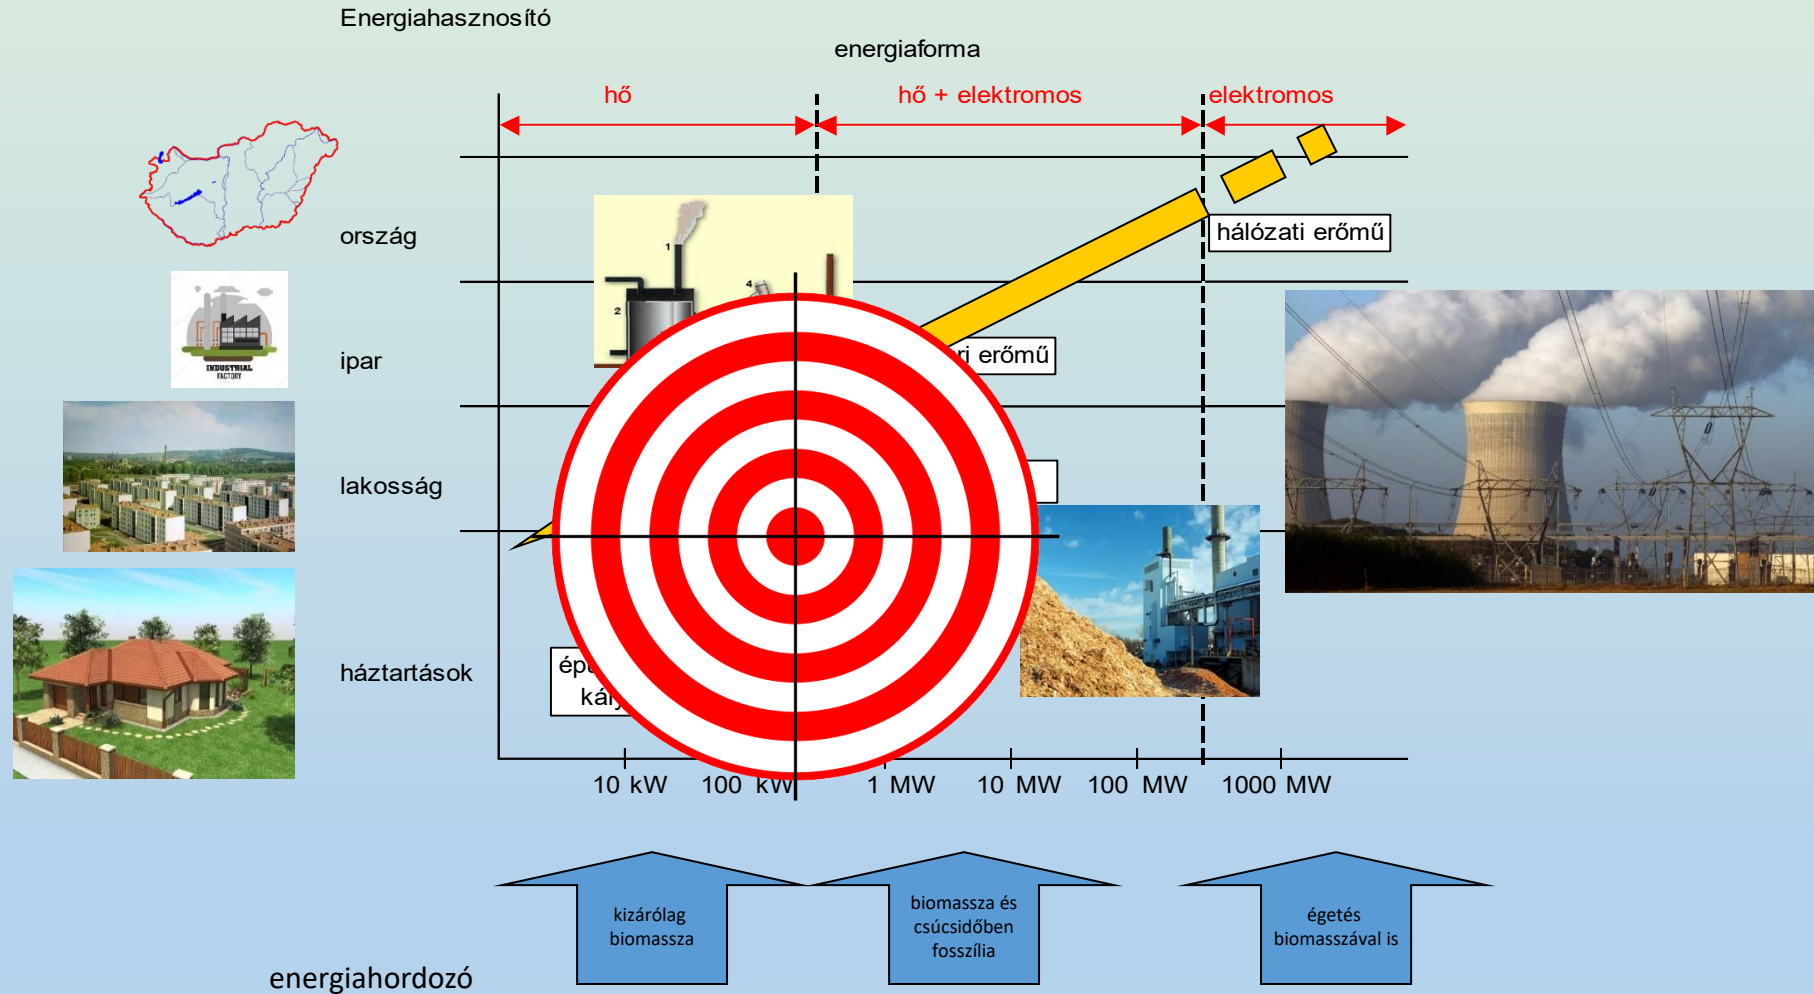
Energiahasznosító

energiaforma

hő

hő + elektromos

elektromos

ország

ipar

lakosság

háztartások

hálózati erőmű

ri erőmű

INDUSTRIAL FACTORY

1

2

4

ép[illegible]
kál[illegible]

10 kW

100 kW

1 MW

10 MW

100 MW

1000 MW

kizárólag biomassza

biomassza és csúcsidőben fosszília

égetés biomasszával is

energiahordozó